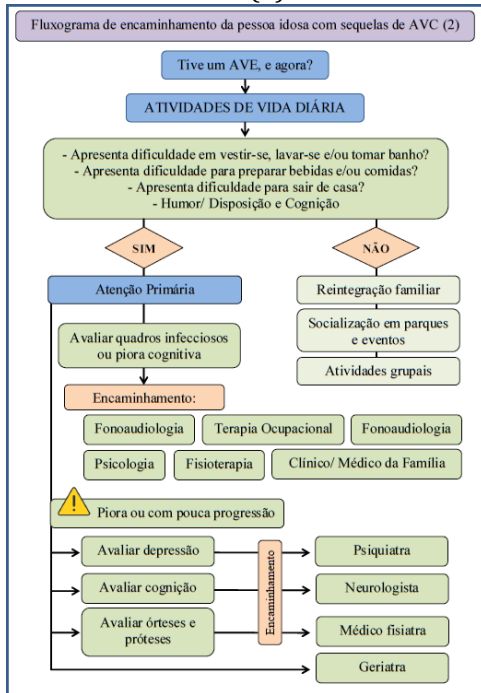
Fluxograma de encaminhamento da pessoa idosa com sequelas de AVC (2)

Tive um AVE, e agora?

ATIVIDADES DE VIDA DIÁRIA

- Apresenta dificuldade em vestir-se, lavar-se e/ou tomar banho?
- Apresenta dificuldade para preparar bebidas e/ou comidas?
- Apresenta dificuldade para sair de casa?
- Humor/ Disposição e Cognição

SIM

NÃO

Atenção Primária

Reintegração familiar

Socialização em parques e eventos

Atividades grupais

Avaliar quadros infecciosos ou piora cognitiva

Encaminhamento:

Fonoaudiologia

Terapia Ocupacional

Fonoaudiologia

Psicologia

Fisioterapia

Clínico/ Médico da Família

Piora ou com pouca progressão

Avaliar depressão

Avaliar cognição

Avaliar órteses e próteses

Encaminhamento

Psiquiatra

Neurologista

Médico fisiatra

Geriatra